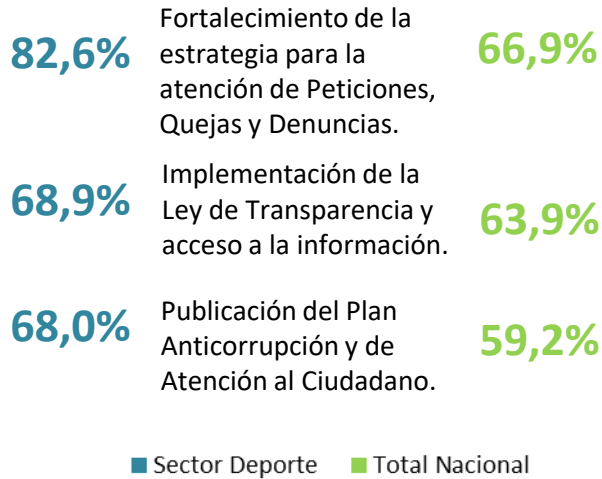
82,6%

Fortalecimiento de la estrategia para la atención de Peticiones, Quejas y Denuncias.

66,9%

68,9%

Implementación de la Ley de Transparencia y acceso a la información.

63,9%

68,0%

Publicación del Plan Anticorrupción y de Atención al Ciudadano.

59,2%

Sector Deporte Total Nacional